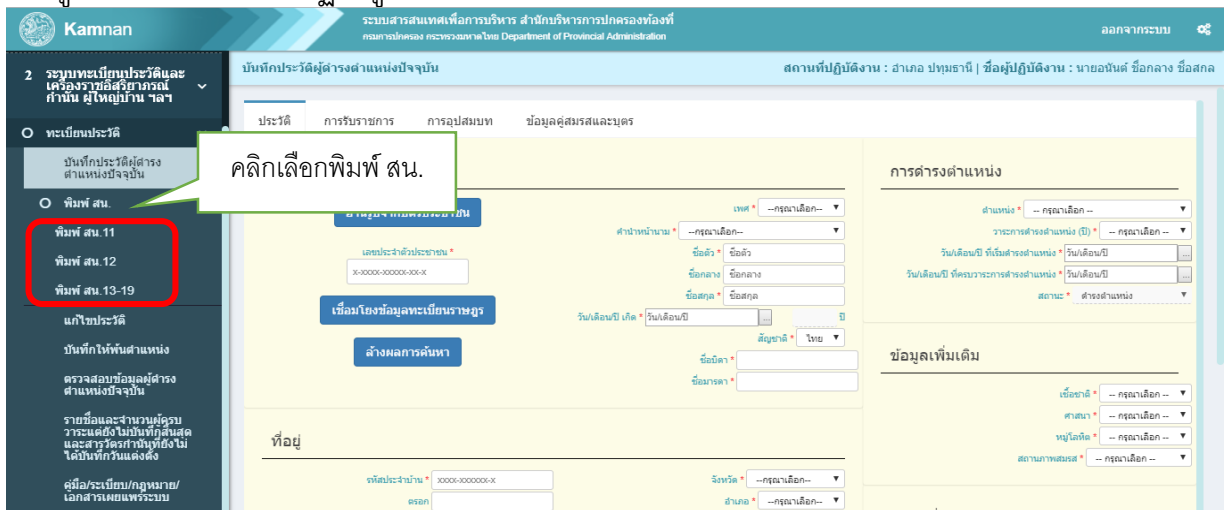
Kamnan

ระบบสารสนเทศเพื่อการบริหาร สำนักบริหารการปกครองท้องที่
กรมการปกครอง กระทรวงมหาดไทย Department of Provincial Administration

ออกจากระบบ

2 ระบบทะเบียนประวัติและเครื่องราชอิสริยาภรณ์ กำนัน ผู้ใหญ่บ้าน ฯลฯ

ทะเบียนประวัติ

บันทึกประวัติผู้ดำรงตำแหน่งปัจจุบัน

พิมพ์ สน.

พิมพ์ สน.11

พิมพ์ สน.12

พิมพ์ สน.13-19

แก้ไขประวัติ

บันทึกให้พ้นตำแหน่ง

ตรวจสอบข้อมูลผู้ดำรงตำแหน่งปัจจุบัน

รายชื่อและจำนวนผู้ครบวาระแต่ยังไม่บันทึกสิ้นสุดและสารวัตรกำนันที่ยังไม่ได้บันทึกวันแต่งตั้ง

คู่มือ/ระเบียบ/กฎหมาย/เอกสารเผยแพร่ระบบ

บันทึกประวัติผู้ดำรงตำแหน่งปัจจุบัน

สถานที่ปฏิบัติงาน : อำเภอ ปทุมธานี | ชื่อผู้ปฏิบัติงาน : นายอนันต์ ชื่อกลาง ชื่อสกล

ประวัติ การรับราชการ การอุปสมบท ข้อมูลคู่สมรสและบุตร

คลิกเลือกพิมพ์ สน.

อ่านบัตรประจำตัวประชาชน

เลขประจำตัวประชาชน *
X-XXXX-XXXXX-XX-X

เชื่อมโยงข้อมูลทะเบียนราษฎร

ล้างผลการค้นหา

เพศ * --กรุณาเลือก--
คำนำหน้านาม * --กรุณาเลือก--
ชื่อตัว * ชื่อตัว
ชื่อกลาง ชื่อกลาง
ชื่อสกุล * ชื่อสกุล
วัน/เดือน/ปี เกิด * วัน/เดือน/ปี
ปี
สัญชาติ * ไทย
ชื่อบิดา *
ชื่อมารดา *

การดำรงตำแหน่ง

ตำแหน่ง * -- กรุณาเลือก --
วาระการดำรงตำแหน่ง (ปี) * -- กรุณาเลือก --
วัน/เดือน/ปี ที่เริ่มดำรงตำแหน่ง * วัน/เดือน/ปี
วัน/เดือน/ปี ที่ครบวาระการดำรงตำแหน่ง * วัน/เดือน/ปี
สถานะ * ดำรงตำแหน่ง

ข้อมูลเพิ่มเติม

เชื้อชาติ * -- กรุณาเลือก --
ศาสนา * -- กรุณาเลือก --
หมู่โลหิต * -- กรุณาเลือก --
สถานภาพสมรส * -- กรุณาเลือก --

ที่อยู่

รหัสประจำบ้าน * XXXX-XXXXXX-X
ตรอก
จังหวัด * --กรุณาเลือก--
อำเภอ * --กรุณาเลือก--